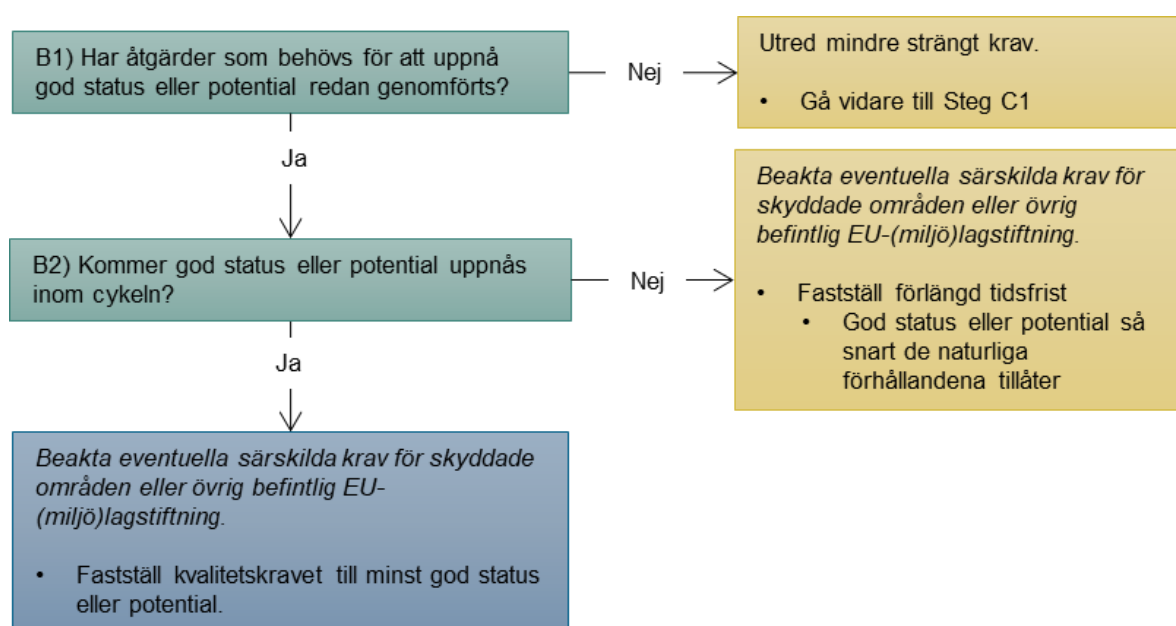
B1) Har åtgärder som behövs för att uppnå god status eller potential redan genomförts?

Nej

Utred mindre strängt krav.

• Gå vidare till Steg C1

Ja

B2) Kommer god status eller potential uppnås inom cykeln?

Nej

*Beakta eventuella särskilda krav för skyddade områden eller övrig befintlig EU-(miljö)lagstiftning.*

• Fastställ förlängd tidsfrist
  • God status eller potential så snart de naturliga förhållandena tillåter

Ja

*Beakta eventuella särskilda krav för skyddade områden eller övrig befintlig EU-(miljö)lagstiftning.*

• Fastställ kvalitetskravet till minst god status eller potential.